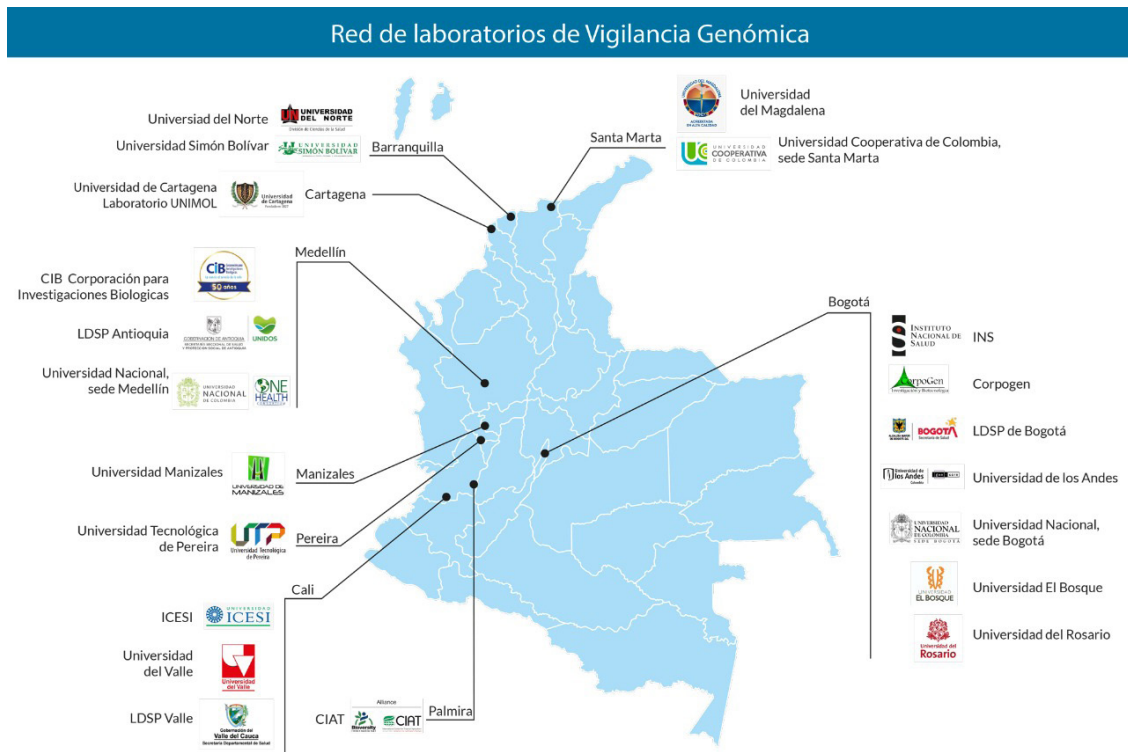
Red de laboratorios de Vigilancia Genómica

Universidad del Norte
Universidad Simón Bolívar
Barranquilla
Universidad de Cartagena Laboratorio UNIMOL
Cartagena
Universidad del Magdalena
Santa Marta
Universidad Cooperativa de Colombia, sede Santa Marta

Medellín
CIB Corporación para Investigaciones Biologicas
LDSP Antioquia
Universidad Nacional, sede Medellín

Bogotá
INS
Corpogen
LDSP de Bogotá
Universidad de los Andes
Universidad Nacional, sede Bogotá
Universidad El Bosque
Universidad del Rosario

Universidad Manizales
Manizales
Universidad Tecnológica de Pereira
Pereira

Cali
ICESI
Universidad del Valle
LDSP Valle
CIAT
Palmira